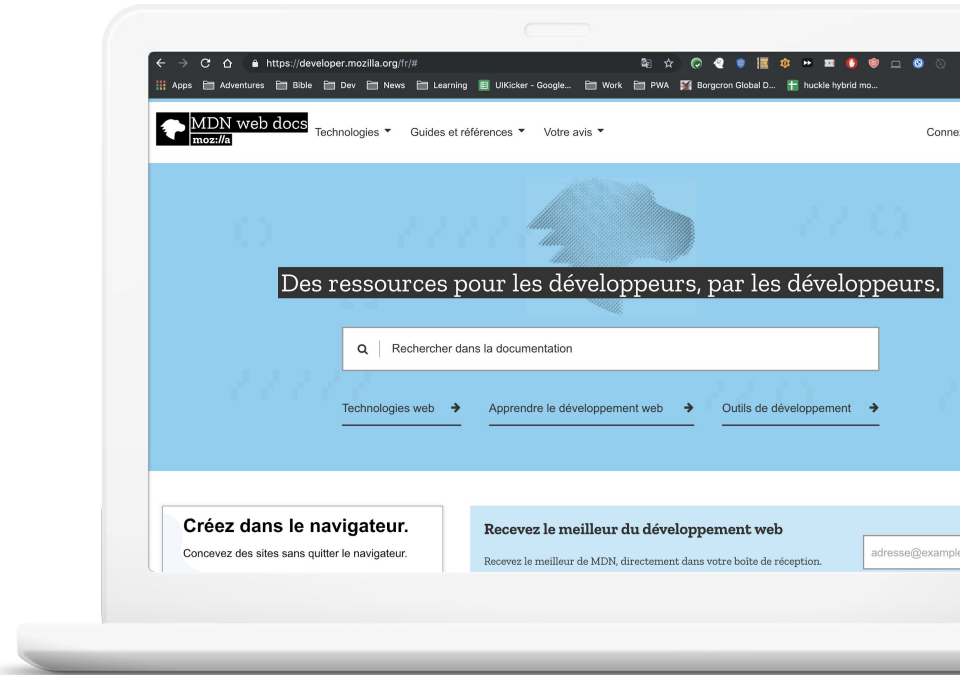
https://developer.mozilla.org/fr/#

Apps Adventures Bible Dev News Learning UIKicker - Google... Work PWA Borgcron Global D... huckle hybrid mo...

MDN web docs
moz://a

Technologies Guides et références Votre avis

Connex

Des ressources pour les développeurs, par les développeurs.

Rechercher dans la documentation

Technologies web → Apprendre le développement web → Outils de développement →

Créez dans le navigateur.

Concevez des sites sans quitter le navigateur.

Recevez le meilleur du développement web

Recevez le meilleur de MDN, directement dans votre boîte de réception.

adresse@example